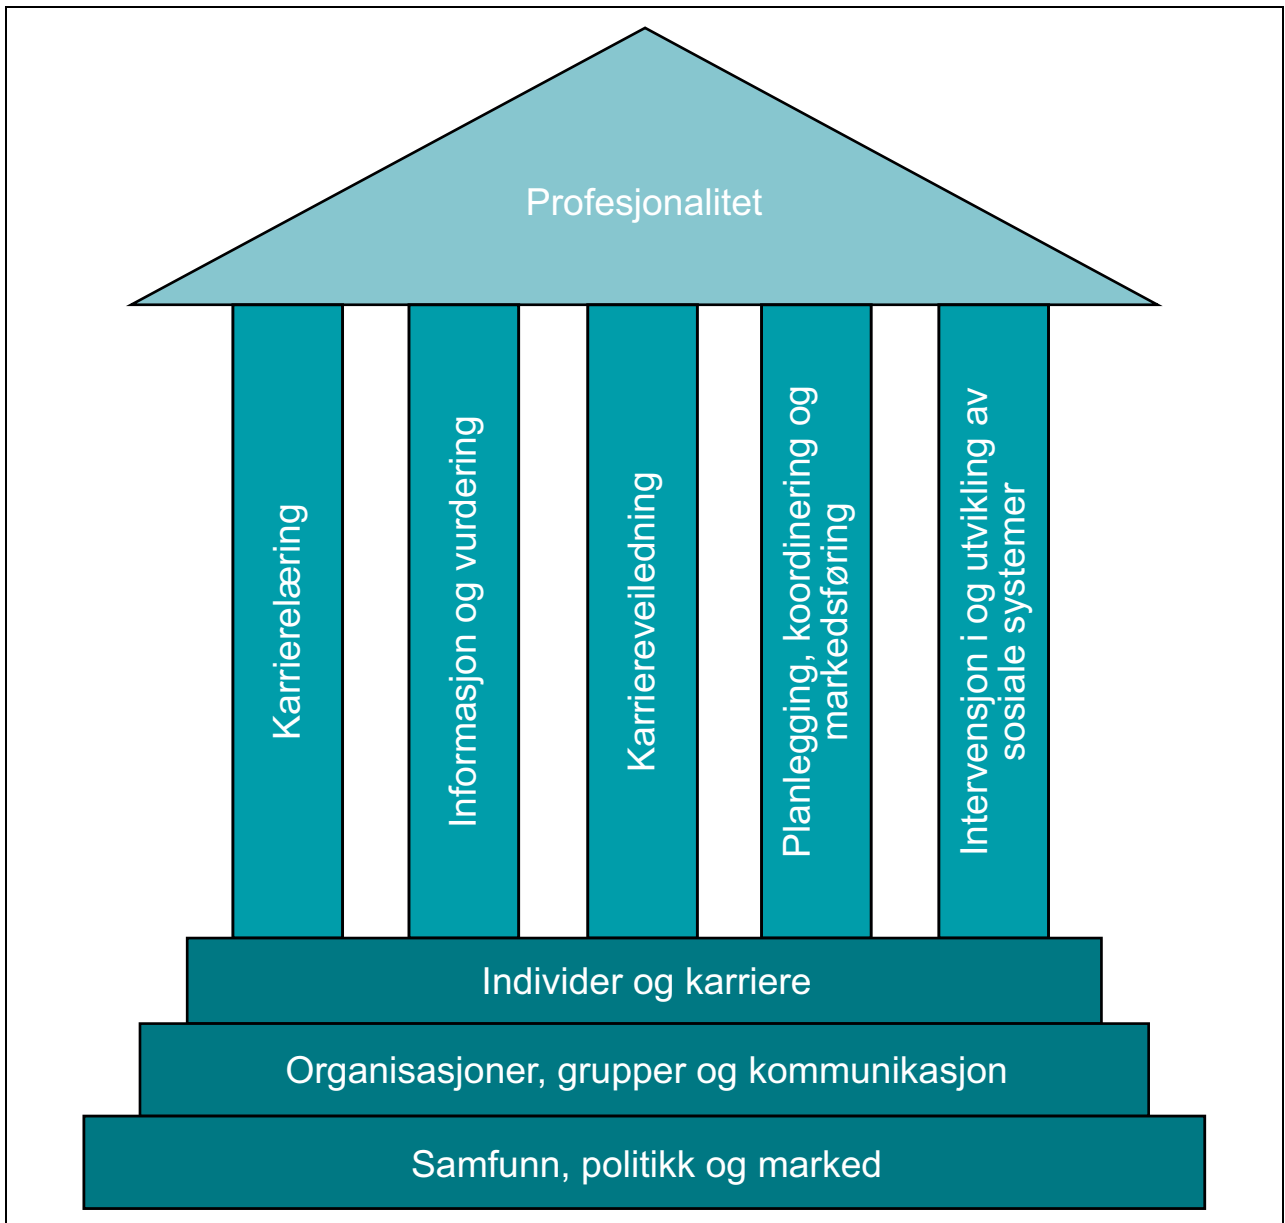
Profesjonalitet

Karrierelæring

Informasjon og vurdering

Karriereveiledning

Planlegging, koordinering og markedsføring

Intervensjon i og utvikling av sosiale systemer

Individer og karriere

Organisasjoner, grupper og kommunikasjon

Samfunn, politikk og marked